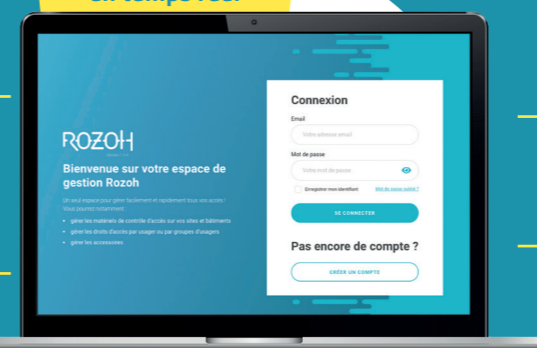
ROZOH

Bienvenue sur votre espace de gestion Rozoh

Un seul espace pour gérer facilement et rapidement tous vos accès ! Vous pourrez notamment :

- gérer les matériels de contrôle d'accès sur vos sites et bâtiments
- gérer les droits d'accès par usager ou par groupes d'usagers
- gérer les accessoires

Connexion

Email

Votre adresse email

Mot de passe

Votre mot de passe

Enregistrer mon identifiant

Mot de passe oublié ?

SE CONNECTER

Pas encore de compte ?

CRÉER UN COMPTE